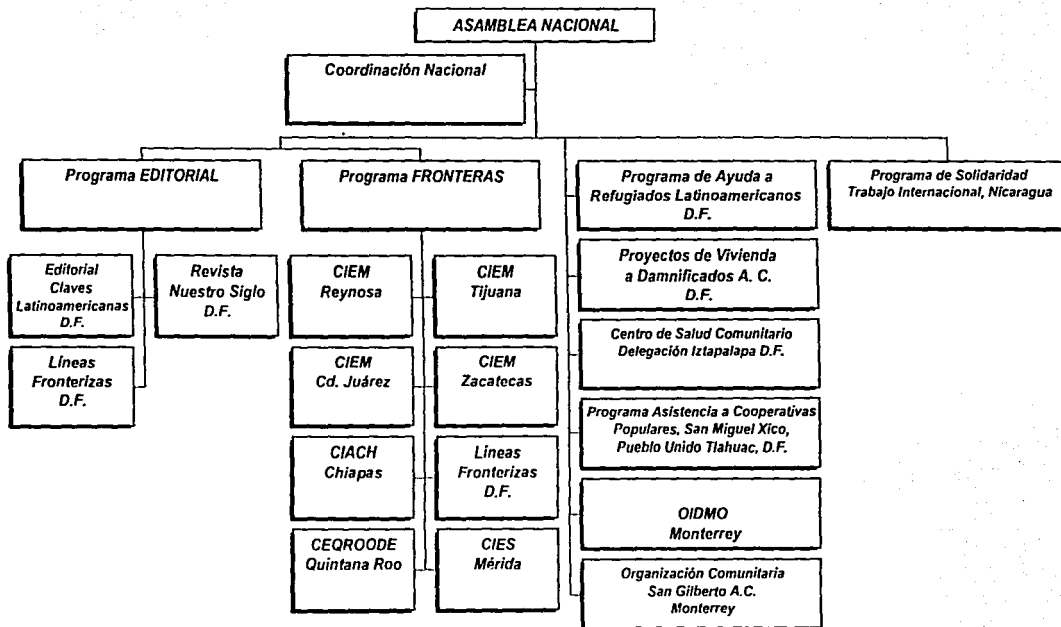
ASAMBLEA NACIONAL

Coordinación Nacional

Programa EDITORIAL

Editorial Claves Latinoamericanas D.F.

Revista Nuestro Siglo D.F.

Líneas Fronterizas D.F.

Programa FRONTERAS

CIEM Reynosa

CIEM Tijuana

CIEM Cd. Juárez

CIEM Zacatecas

CIACH Chiapas

Líneas Fronterizas D.F.

CEQROODE Quintana Roo

CIES Mérida

Programa de Ayuda a Refugiados Latinoamericanos D.F.

Proyectos de Vivienda a Damnificados A. C. D.F.

Centro de Salud Comunitario Delegación Iztapalapa D.F.

Programa Asistencia a Cooperativas Populares, San Miguel Xico, Pueblo Unido Tlahuac, D.F.

OIDMO Monterrey

Organización Comunitaria San Gilberto A.C. Monterrey

Programa de Solidaridad Trabajo Internacional, Nicaragua